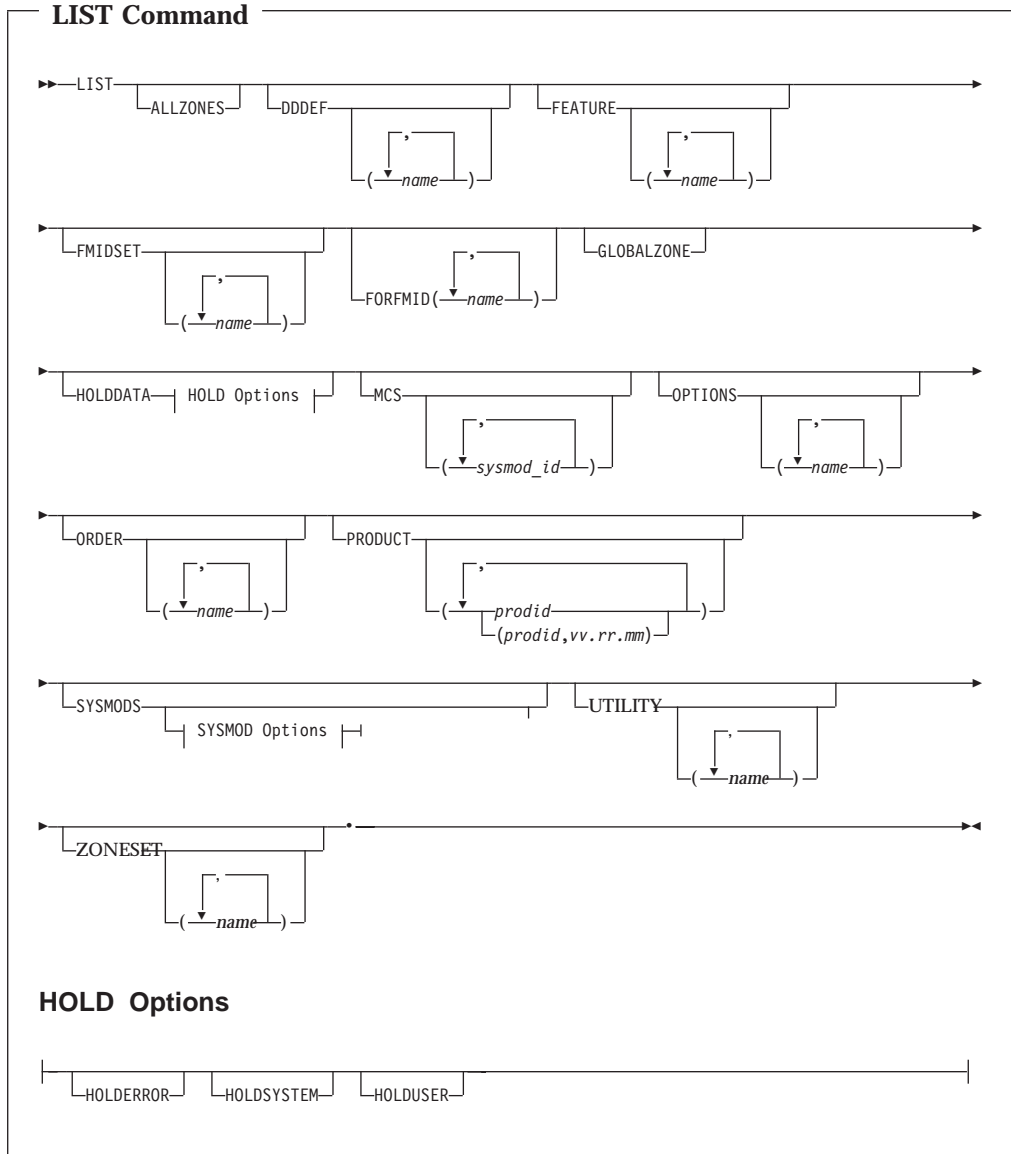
LIST Command

LIST
ALLZONES
DDDEF
,
( name )
FEATURE
,
( name )

FMIDSET
,
( name )
FORFMID( name )
,
GLOBALZONE

HOLDDATA HOLD Options
MCS
,
( sysmod_id )
OPTIONS
,
( name )

ORDER
,
( name )
PRODUCT
,
( prodid )
(prodid,vv.rr.mm)

SYSMODS
SYSMOD Options
UTILITY
,
( name )

ZONESET
,
( name )
.

HOLD Options

HOLDERROR
HOLDSYSTEM
HOLDUSER